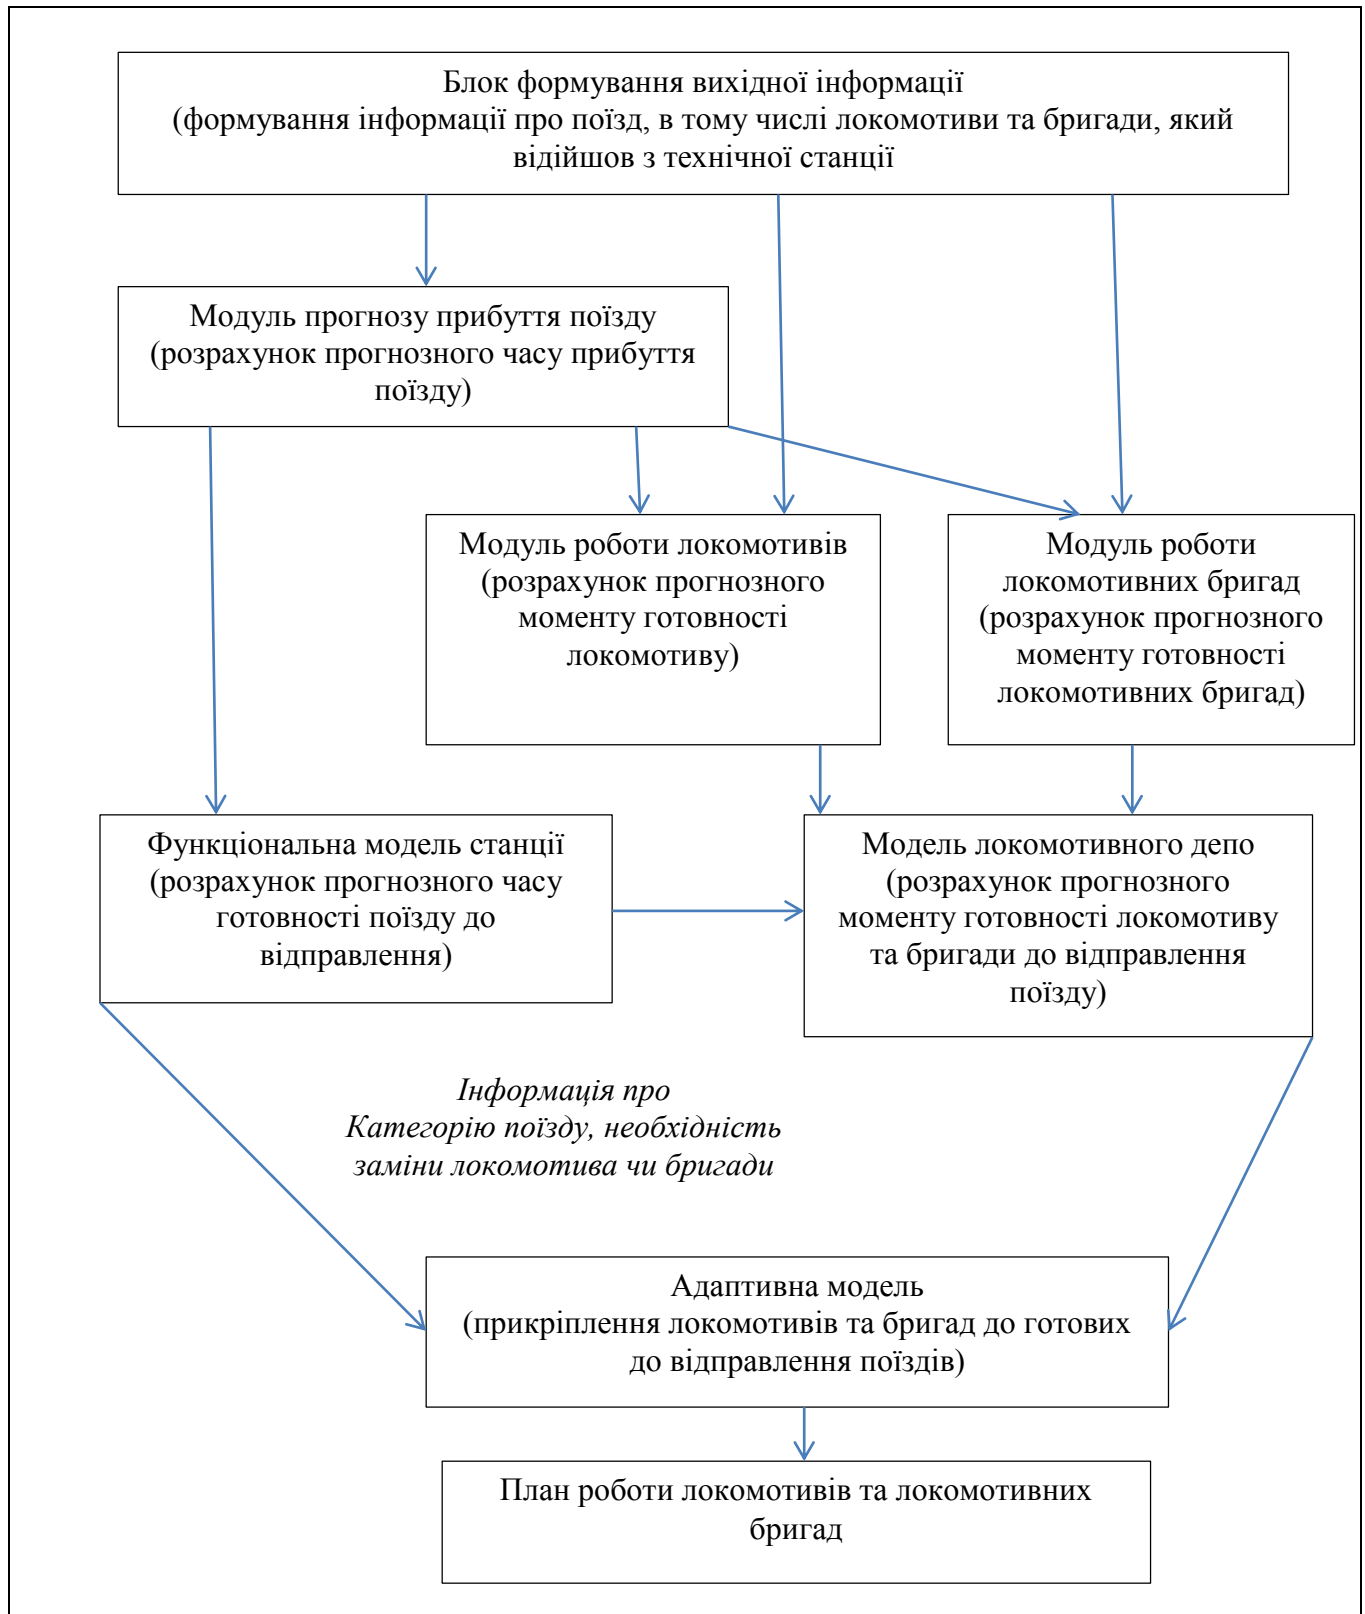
Блок формування вихідної інформації
(формування інформації про поїзд, в тому числі локомотиви та бригади, який відійшов з технічної станції

Модуль прогнозу прибуття поїзду
(розрахунок прогнозного часу прибуття поїзду)

Модуль роботи локомотивів
(розрахунок прогнозного моменту готовності локомотиву)

Модуль роботи локомотивних бригад
(розрахунок прогнозного моменту готовності локомотивних бригад)

Функціональна модель станції
(розрахунок прогнозного часу готовності поїзду до відправлення)

Модель локомотивного депо
(розрахунок прогнозного моменту готовності локомотиву та бригади до відправлення поїзду)

Інформація про
Категорію поїзду, необхідність заміни локомотива чи бригади

Адаптивна модель
(прикріплення локомотивів та бригад до готових до відправлення поїздів)

План роботи локомотивів та локомотивних бригад